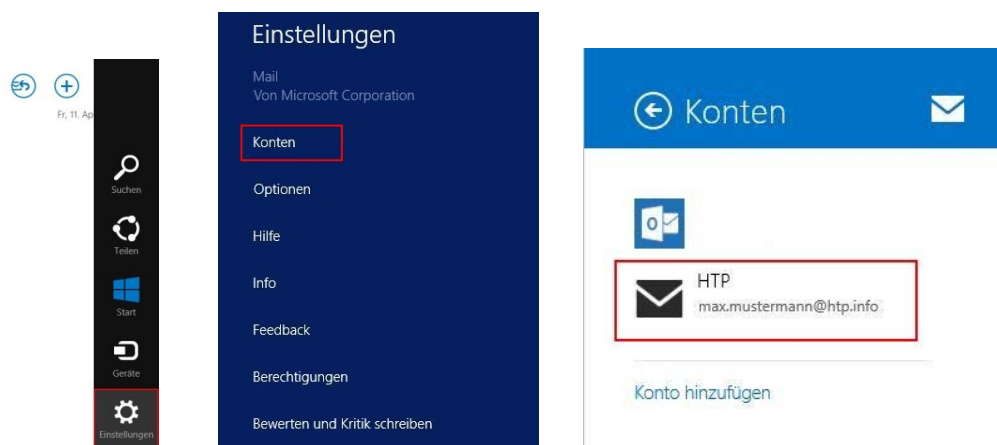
Fr, 11. Ap

Suchen

Teilen

Start

Geräte

Einstellungen

Einstellungen

Mail
Von Microsoft Corporation

Konten

Optionen

Hilfe

Info

Feedback

Berechtigungen

Bewerten und Kritik schreiben

Konten

HTP
max.mustermann@htp.info

Konto hinzufügen